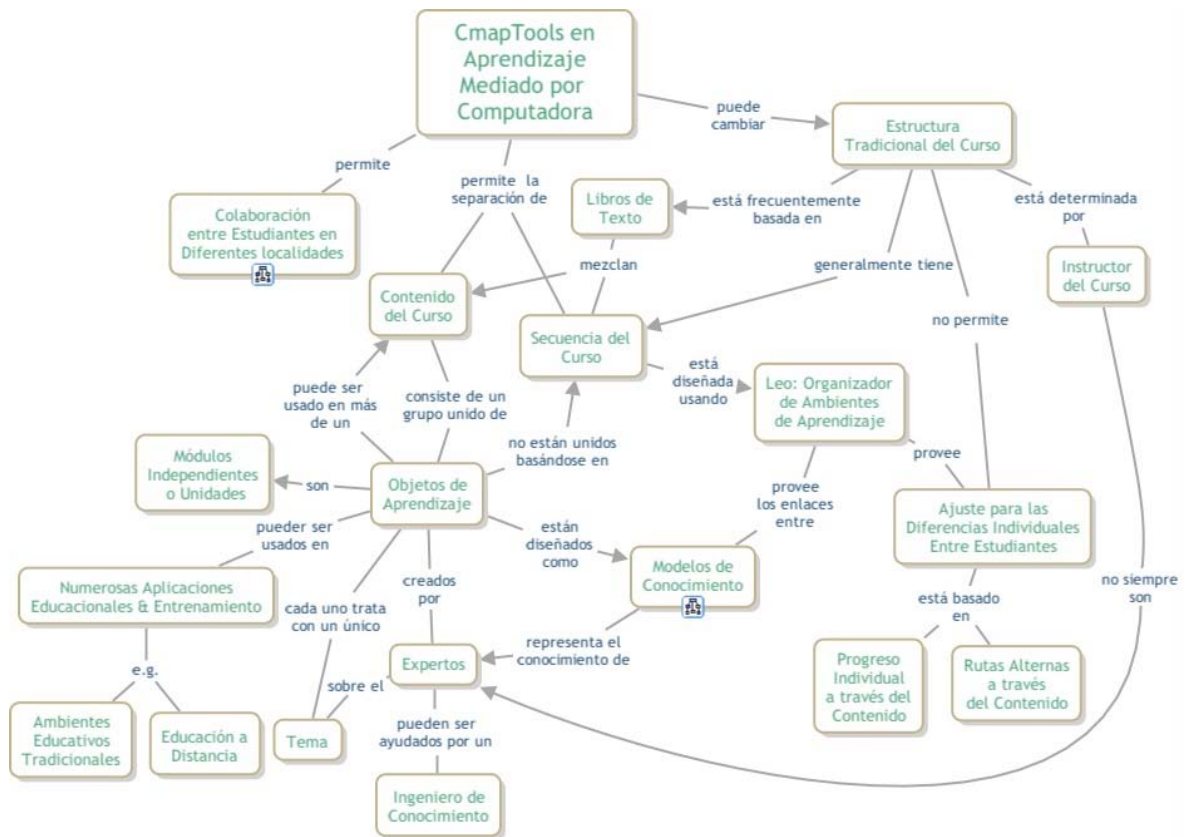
CmapTools en Aprendizaje Mediado por Computadora

puede cambiar

Estructura Tradicional del Curso

permite

Colaboración entre Estudiantes en Diferentes localidades

permite la separación de

Libros de Texto

está frecuentemente basada en

está determinada por

Instructor del Curso

mezclan

generalmente tiene

Contenido del Curso

Secuencia del Curso

no permite

está diseñada usando

Leo: Organizador de Ambientes de Aprendizaje

puede ser usado en más de un

consiste de un grupo unido de

no están unidos basándose en

provee

provee los enlaces entre

Módulos Independientes o Unidades

son

Objetos de Aprendizaje

Ajuste para las Diferencias Individuales Entre Estudiantes

pueder ser usados en

están diseñados como

Modelos de Conocimiento

Numerosas Aplicaciones Educacionales & Entrenamiento

creados por

cada uno trata con un único

no siempre son

está basado en

representa el conocimiento de

e.g.

Expertos

Progreso Individual a través del Contenido

Rutas Alternas a través del Contenido

sobre el

Ambientes Educativos Tradicionales

Educación a Distancia

Tema

pueden ser ayudados por un

Ingeniero de Conocimiento